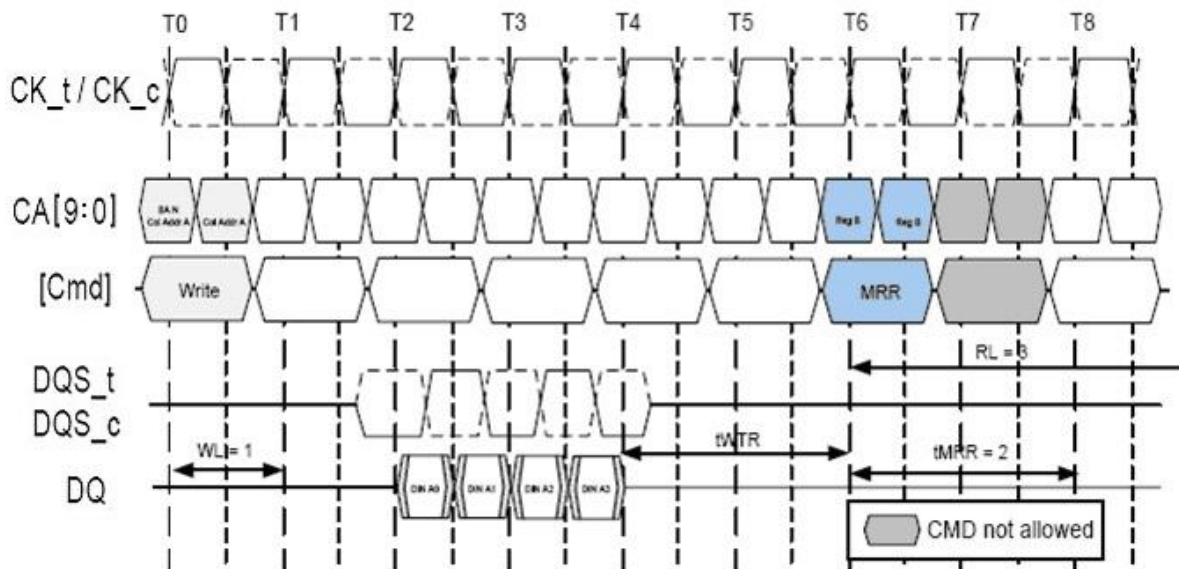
T0 T1 T2 T3 T4 T5 T6 T7 T8

CK_t / CK_c

CA[9:0]

BA N Col Addr A

Col Addr A

Reg B

Reg B

[Cmd]

Write

MRR

RL = 8

DQS_t
DQS_c

WL = 1

tWTR

tMRR = 2

DQ

DIN A0

DIN A1

DIN A2

DIN A3

CMD not allowed